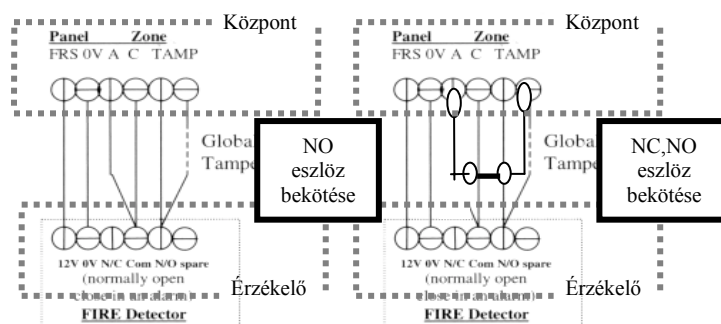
Központ

Panel Zone
FRS 0V A C TAMP

Globa
Tampe

NO eszlöz bekötése

12V 0V N/C Com N/O spare
(normally open
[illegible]

FIRE Detector

Érzékelő

Központ

Panel Zone
FRS 0V A C TAMP

Globa
Tampe

NC,NO eszlöz bekötése

12V 0V N/C Com N/O spare
(normally open
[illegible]

FIRE Detector

Érzékelő